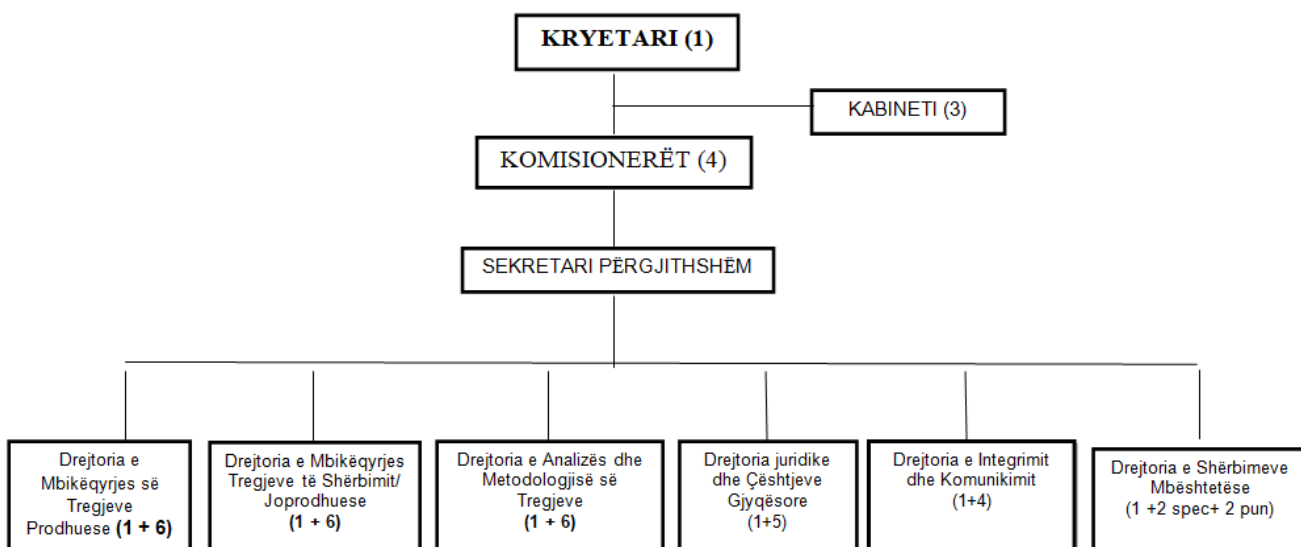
KRYETARI (1)

KABINETI (3)

KOMISIONERËT (4)

SEKRETARI PËRGJITHSHËM

Drejtoria e Mbikëqyrjes së Tregjeve Prodhuese **(1 + 6)**

Drejtoria e Mbikëqyrjes Tregjeve të Shërbimit/ Joprodhuese **(1 + 6)**

Drejtoria e Analizës dhe Metodologjisë së Tregjeve **(1 + 6)**

Drejtoria juridike dhe Çështjeve Gjyqësore (1+5)

Drejtoria e Integrimit dhe Komunikimit (1+4)

Drejtoria e Shërbimeve Mbështetëse (1 +2 spec+ 2 pun)